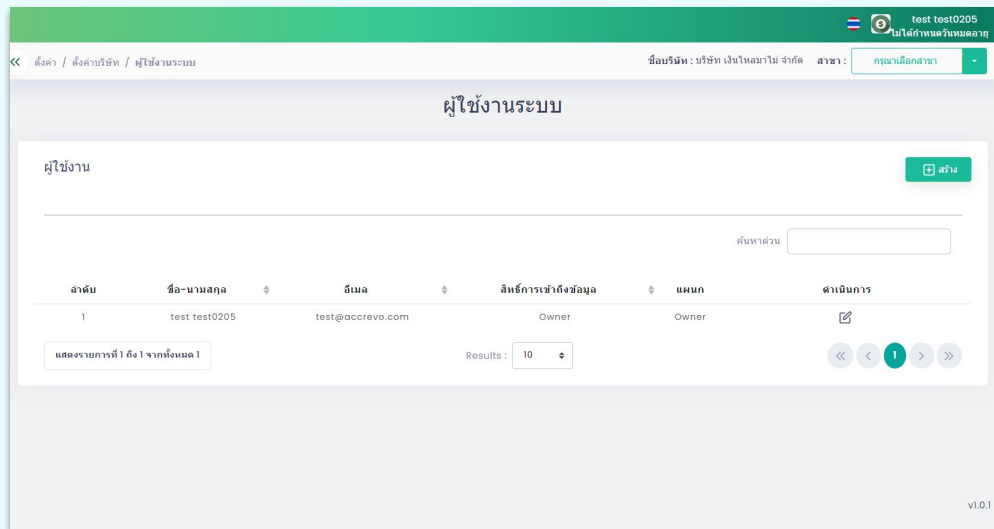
test test0205
ไม่ได้กำหนดวันหมดอายุ

ตั้งค่า / ตั้งค่าบริษัท / ผู้ใช้งานระบบ

ชื่อบริษัท : บริษัท เงินไหลมาไม่ จำกัด สาขา : กรุณาเลือกสาขา

ผู้ใช้งานระบบ

ผู้ใช้งาน

สร้าง

ค้นหาด่วน

| ลำดับ | ชื่อ-นามสกุล | อีเมล | สิทธิ์การเข้าถึงข้อมูล | แผนก | ดำเนินการ |
|---|---|---|---|---|---|
| 1 | test test0205 | test@accrevo.com | Owner | Owner | |

แสดงรายการที่ 1 ถึง 1 จากทั้งหมด 1

Results : 10

« ‹ 1 › »

v1.0.1